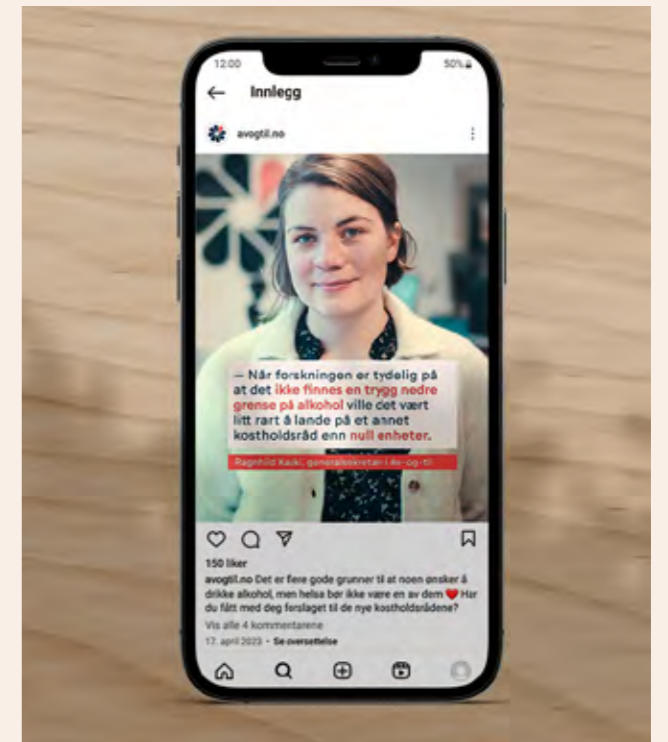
12:00

50%

Innlegg

avogtil.no

— Når forskningen er tydelig på at det ikke finnes en trygg nedre grense på alkohol ville det vært litt rart å lande på et annet kostholdsråd enn null enheter.

Ragnhild Kaski, generalsekretær i Av-og-til

150 liker

avogtil.no Det er flere gode grunner til at noen ønsker å drikke alkohol, men helsa bør ikke være en av dem ❤️ Har du fått med deg forslaget til de nye kostholdsrådene?

Vis alle 4 kommentarene

17. april 2023 • Se oversettelse